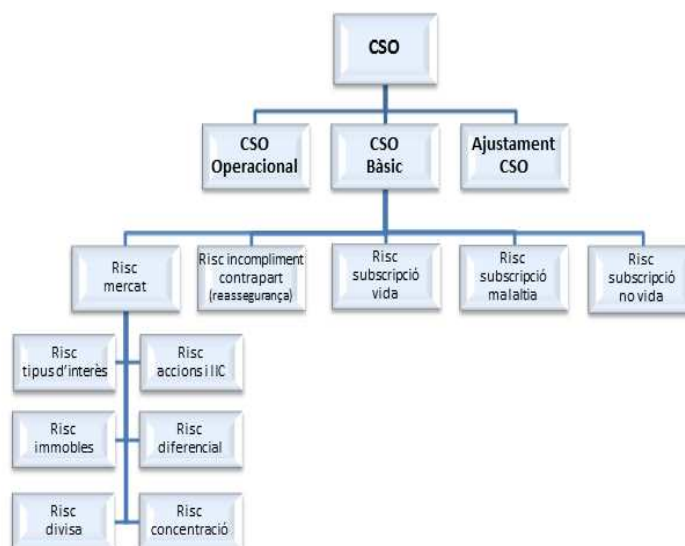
CSO

CSO Operacional

CSO Bàsic

Ajustament CSO

Risc mercat

Risc incompliment contrapart (reassegurança)

Risc subscripció vida

Risc subscripció malaltia

Risc subscripció no vida

Risc tipus d'interès

Risc accions i IIC

Risc immobles

Risc diferencial

Risc divisa

Risc concentració